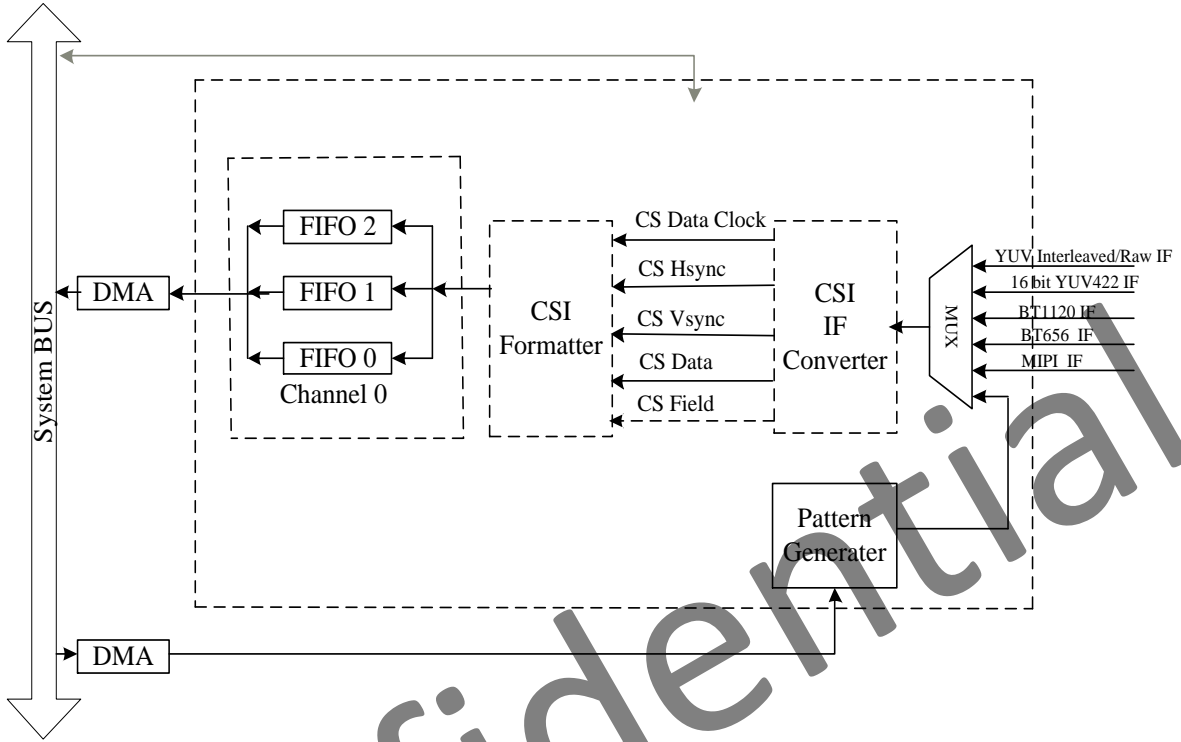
System BUS

DMA

FIFO 2

FIFO 1

FIFO 0

Channel 0

CSI Formatter

CS Data Clock

CS Hsync

CS Vsync

CS Data

CS Field

CSI IF Converter

MUX

YUV Interleaved/Raw IF

16 bit YUV422 IF

BT1120 IF

BT656 IF

MIPI IF

Pattern Generater

DMA

idential